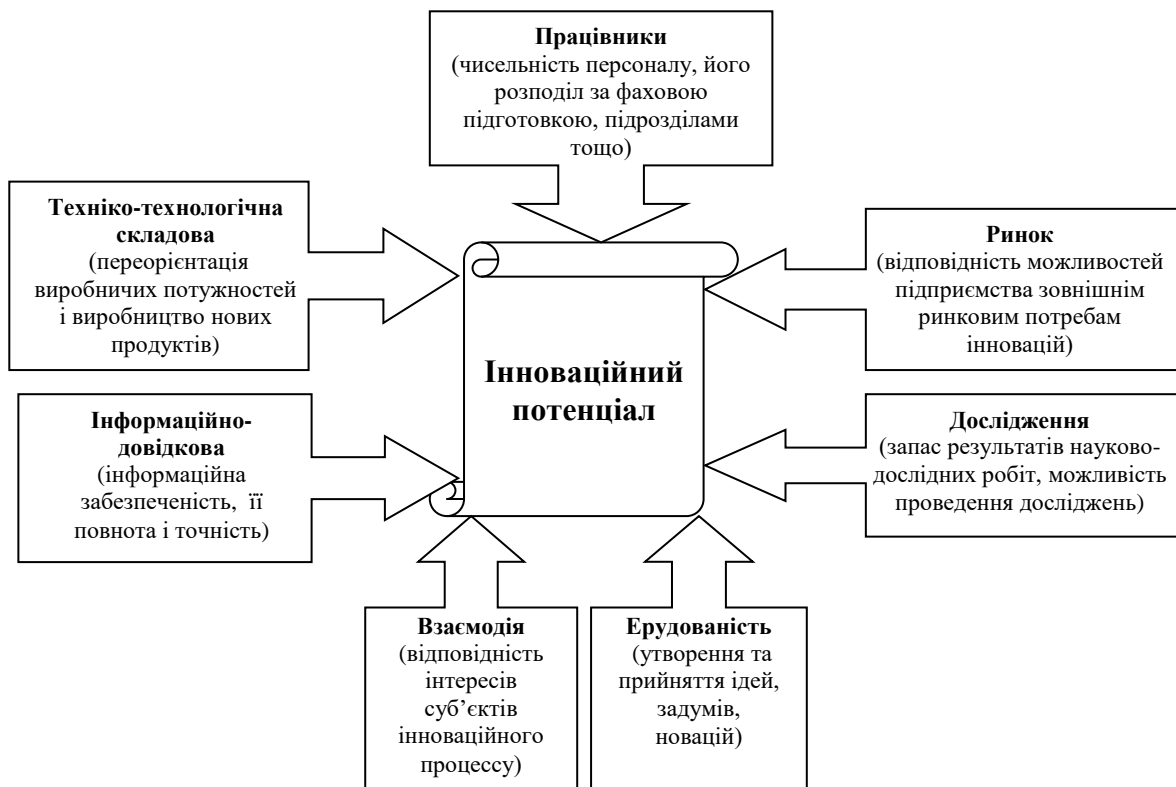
**Працівники**
(чисельність персоналу, його розподіл за фаховою підготовкою, підрозділами тощо)

**Техніко-технологічна складова**
(переорієнтація виробничих потужностей і виробництво нових продуктів)

**Ринок**
(відповідність можливостей підприємства зовнішнім ринковим потребам інновацій)

**Інноваційний потенціал**

**Інформаційно-довідкова**
(інформаційна забезпеченість, її повнота і точність)

**Дослідження**
(запас результатів науково-дослідних робіт, можливість проведення досліджень)

**Взаємодія**
(відповідність інтересів суб'єктів інноваційного процессу)

**Ерудованість**
(утворення та прийняття ідей, задумів, новацій)